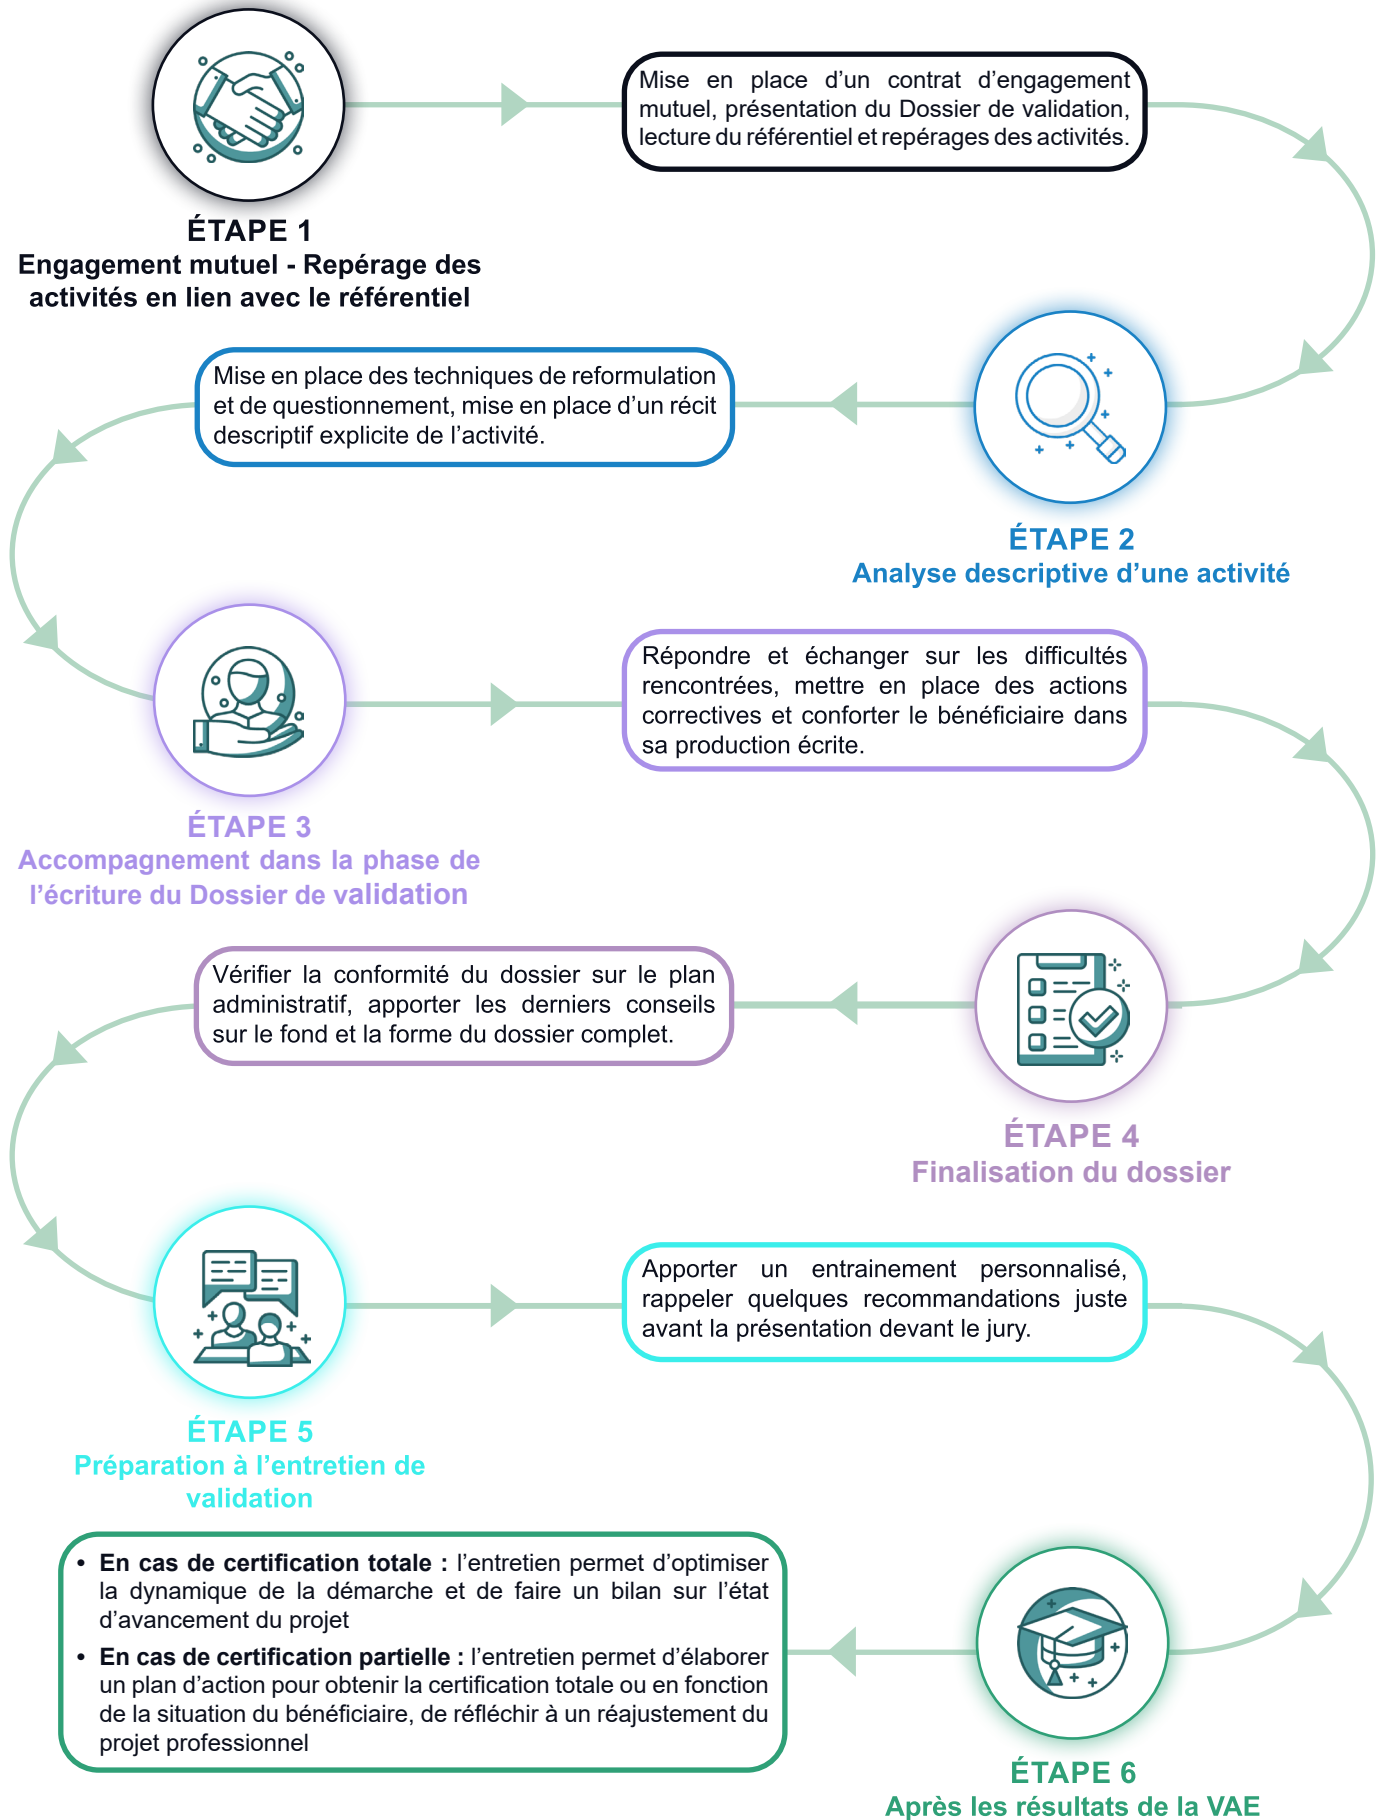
Mise en place d'un contrat d'engagement mutuel, présentation du Dossier de validation, lecture du référentiel et repérages des activités.

ÉTAPE 1
Engagement mutuel - Repérage des activités en lien avec le référentiel

Mise en place des techniques de reformulation et de questionnement, mise en place d'un récit descriptif explicite de l'activité.

ÉTAPE 2
Analyse descriptive d'une activité

Répondre et échanger sur les difficultés rencontrées, mettre en place des actions correctives et conforter le bénéficiaire dans sa production écrite.

ÉTAPE 3
Accompagnement dans la phase de l'écriture du Dossier de validation

Vérifier la conformité du dossier sur le plan administratif, apporter les derniers conseils sur le fond et la forme du dossier complet.

ÉTAPE 4
Finalisation du dossier

Apporter un entrainement personnalisé, rappeler quelques recommandations juste avant la présentation devant le jury.

ÉTAPE 5
Préparation à l'entretien de validation

• En cas de certification totale : l'entretien permet d'optimiser la dynamique de la démarche et de faire un bilan sur l'état d'avancement du projet
• En cas de certification partielle : l'entretien permet d'élaborer un plan d'action pour obtenir la certification totale ou en fonction de la situation du bénéficiaire, de réfléchir à un réajustement du projet professionnel

ÉTAPE 6
Après les résultats de la VAE